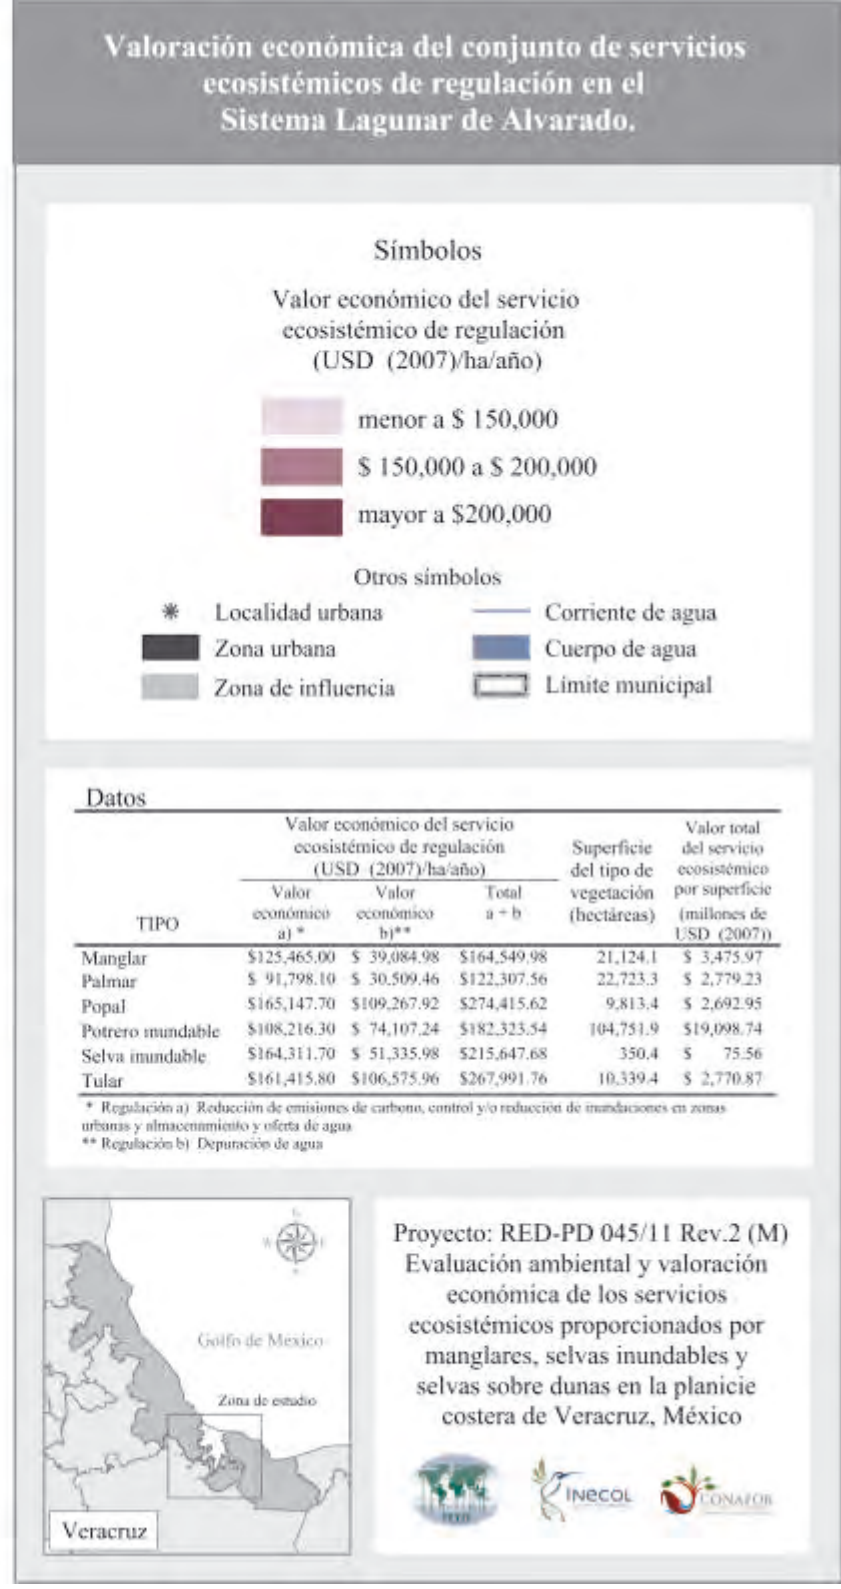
Valoración económica del conjunto de servicios ecosistémicos de regulación en el Sistema Lagunar de Alvarado.

Símbolos

Valor económico del servicio ecosistémico de regulación (USD (2007)/ha/año)

menor a $ 150,000

$ 150,000 a $ 200,000

mayor a $200,000

Otros símbolos

Localidad urbana

Corriente de agua

Zona urbana

Cuerpo de agua

Zona de influencia

Límite municipal

Datos

| TIPO | Valor económico a) * | Valor económico b)** | Total a + b | Superficie del tipo de vegetación (hectáreas) | Valor total del servicio ecosistémico por superficie (millones de USD (2007)) |
|---|---|---|---|---|---|
| Manglar | \$125,465.00 | \$ 39,084.98 | \$164,549.98 | 21,124.1 | \$ 3,475.97 |
| Palmar | \$ 91,798.10 | \$ 30,509.46 | \$122,307.56 | 22,723.3 | \$ 2,779.23 |
| Popal | \$165,147.70 | \$109,267.92 | \$274,415.62 | 9,813.4 | \$ 2,692.95 |
| Potrero inundable | \$108,216.30 | \$ 74,107.24 | \$182,323.54 | 104,751.9 | \$19,098.74 |
| Selva inundable | \$164,311.70 | \$ 51,335.98 | \$215,647.68 | 350.4 | \$ 75.56 |
| Tular | \$161,415.80 | \$106,575.96 | \$267,991.76 | 10,339.4 | \$ 2,770.87 |

(Valor económico del servicio ecosistémico de regulación (USD (2007)/ha/año))

* Regulación a) Reducción de emisiones de carbono, control y/o reducción de inundaciones en zonas urbanas y almacenamiento y oferta de agua
** Regulación b) Depuración de agua

Golfo de Mexico

Zona de estudio

Veracruz

Proyecto: RED-PD 045/11 Rev.2 (M) Evaluación ambiental y valoración económica de los servicios ecosistémicos proporcionados por manglares, selvas inundables y selvas sobre dunas en la planicie costera de Veracruz, México

ITTO

INECOL

CONAFOR